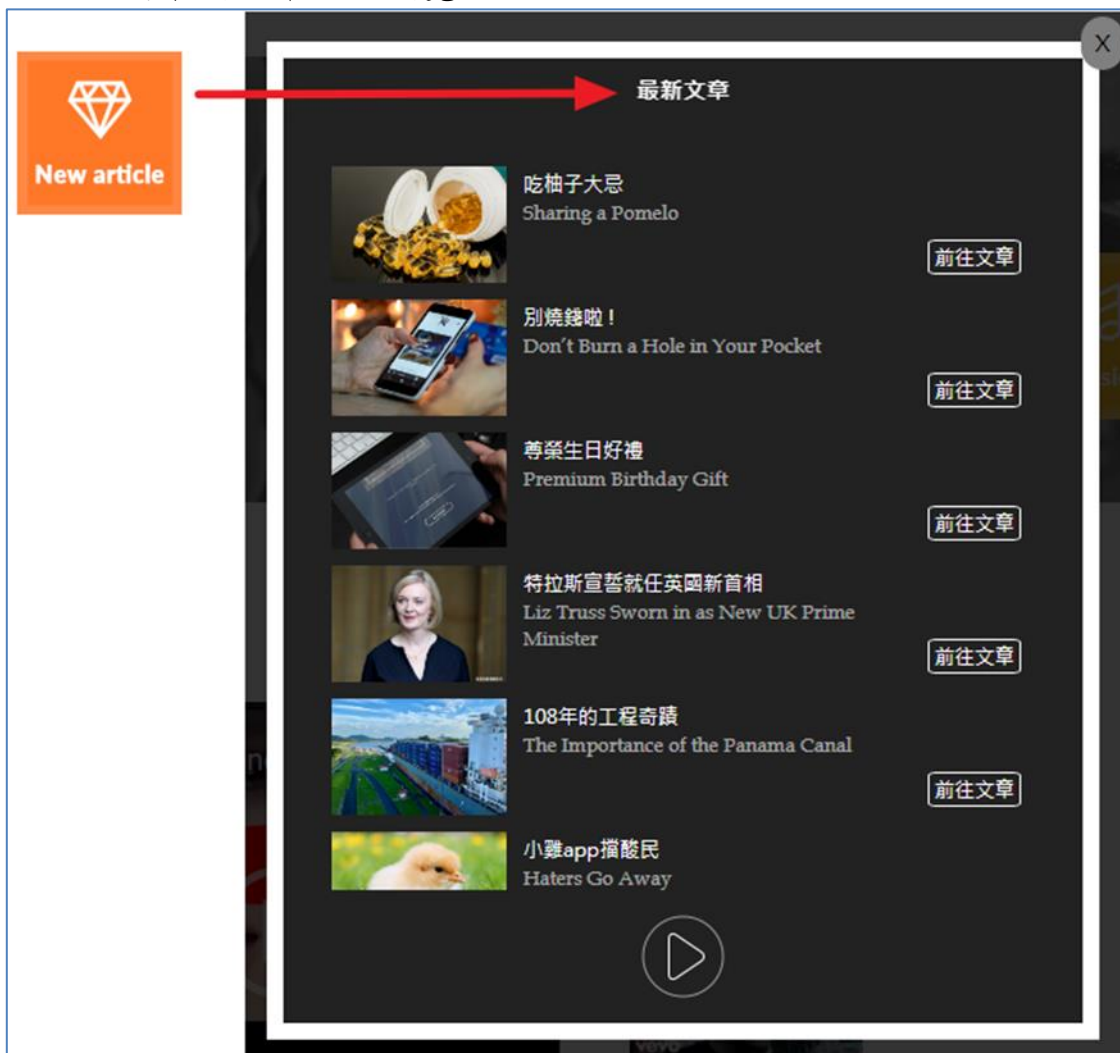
New article

X

最新文章

吃柚子大忌
Sharing a Pomelo
前往文章

別燒錢啦！
Don't Burn a Hole in Your Pocket
前往文章

尊榮生日好禮
Premium Birthday Gift
前往文章

特拉斯宣誓就任英國新首相
Liz Truss Sworn in as New UK Prime Minister
前往文章

108年的工程奇蹟
The Importance of the Panama Canal
前往文章

小雞app擋酸民
Haters Go Away